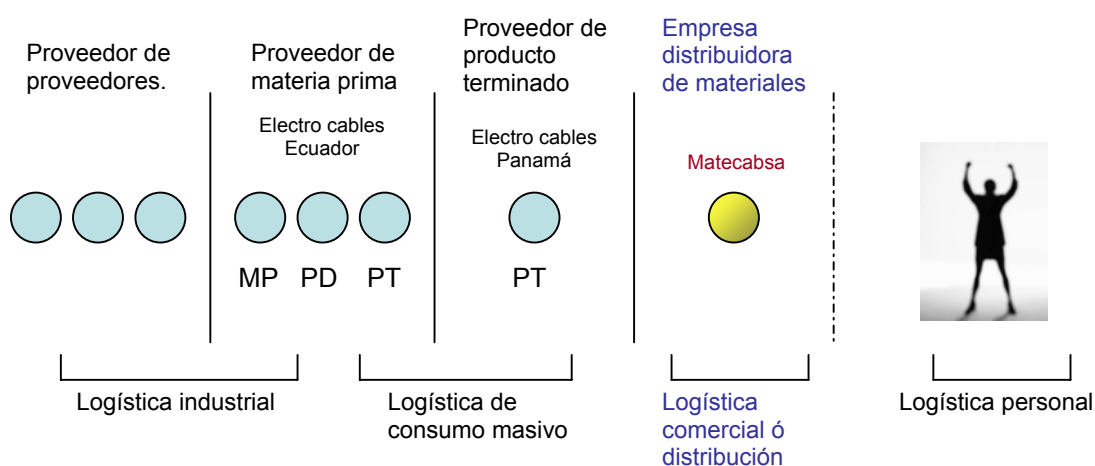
Proveedor de proveedores.

Proveedor de materia prima

Electro cables Ecuador

MP PD PT

Proveedor de producto terminado

Electro cables Panamá

PT

Empresa distribuidora de materiales

Matecabsa

Logística industrial

Logística de consumo masivo

Logística comercial ó distribución

Logística personal